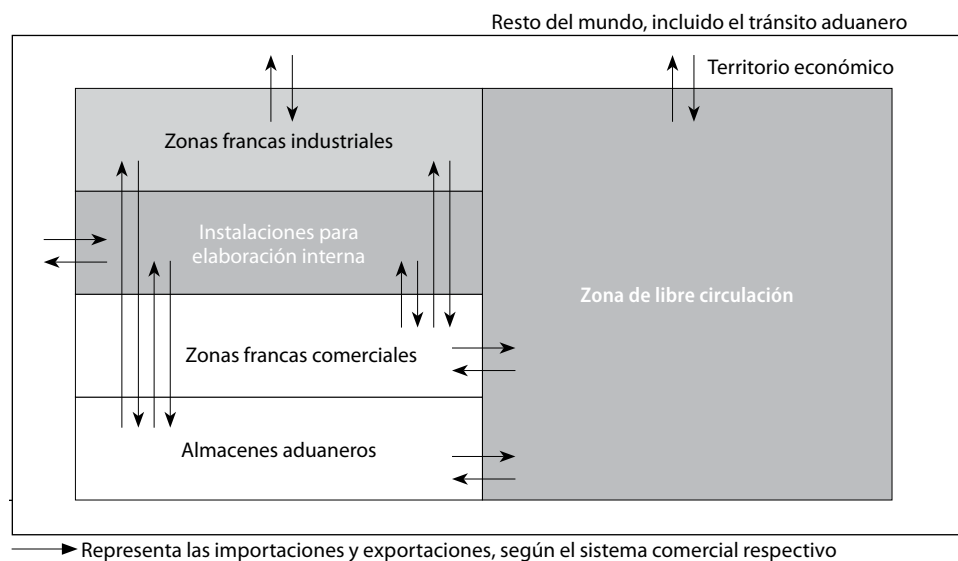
Resto del mundo, incluido el tránsito aduanero

Territorio económico

Zonas francas industriales

Instalaciones para elaboración interna

Zona de libre circulación

Zonas francas comerciales

Almacenes aduaneros

Representa las importaciones y exportaciones, según el sistema comercial respectivo